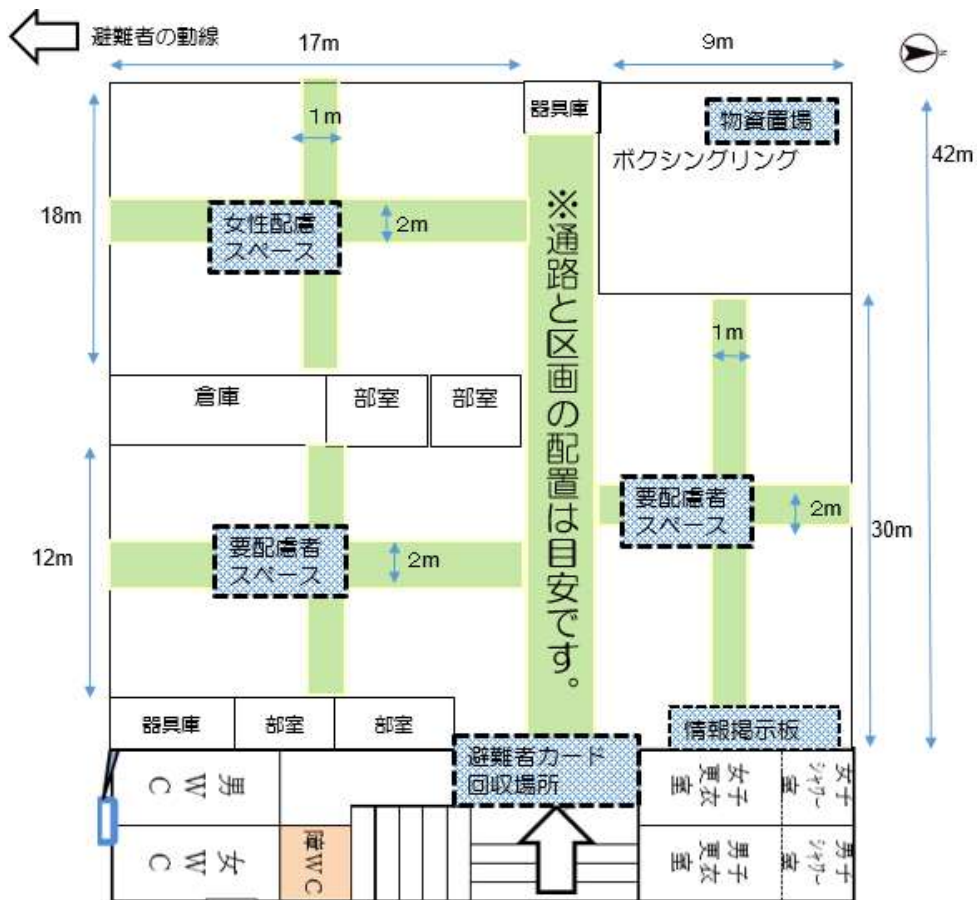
避難者の動線

17m

9m

42m

器具庫

物資置場

ボクシングリング

1m

18m

女性配慮スペース

2m

※通路と区画の配置は目安です。

1m

倉庫

部室

部室

12m

要配慮者スペース

2m

要配慮者スペース

2m

30m

器具庫

部室

部室

情報掲示板

避難者カード回収場所

男WC

女WC

障WC

女子更衣室

女子シャワー室

男子更衣室

男子シャワー室